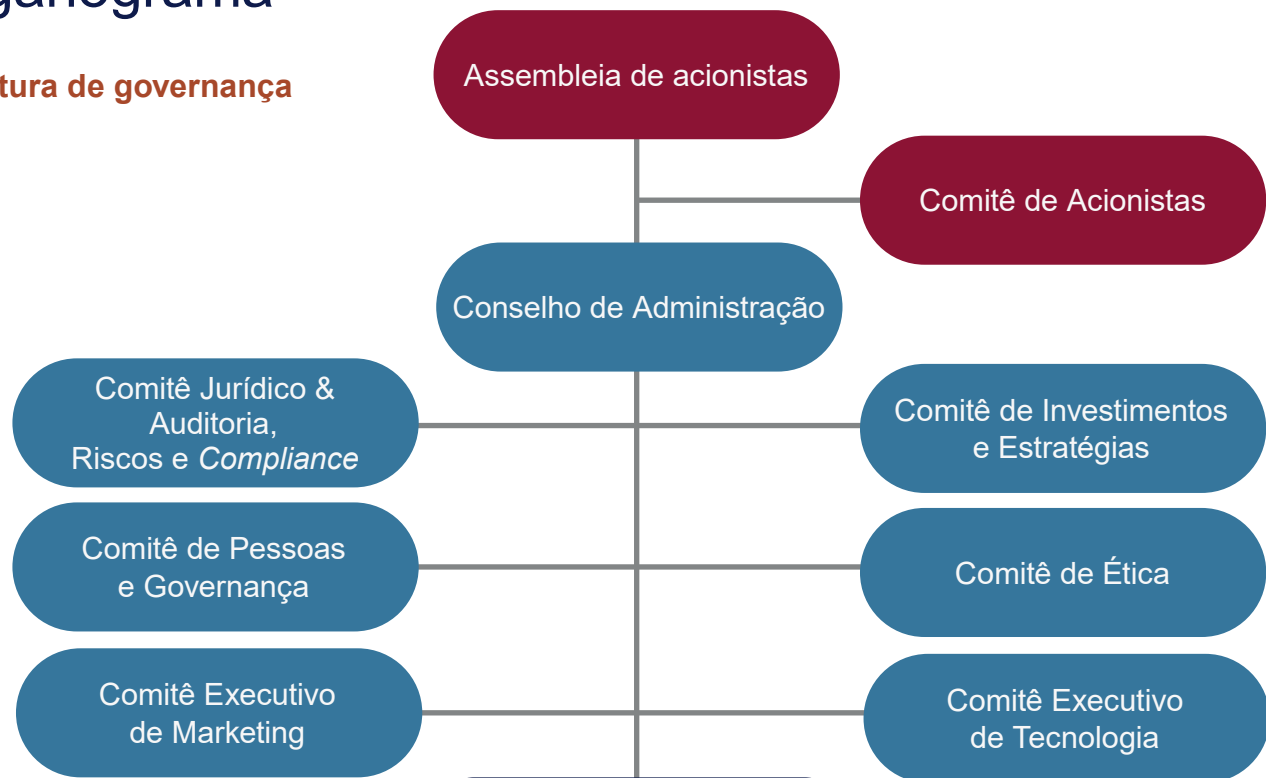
ganograma

tura de governança

Assembleia de acionistas

Comitê de Acionistas

Conselho de Administração

Comitê Jurídico & Auditoria, Riscos e *Compliance*

Comitê de Investimentos e Estratégias

Comitê de Pessoas e Governança

Comitê de Ética

Comitê Executivo de Marketing

Comitê Executivo de Tecnologia